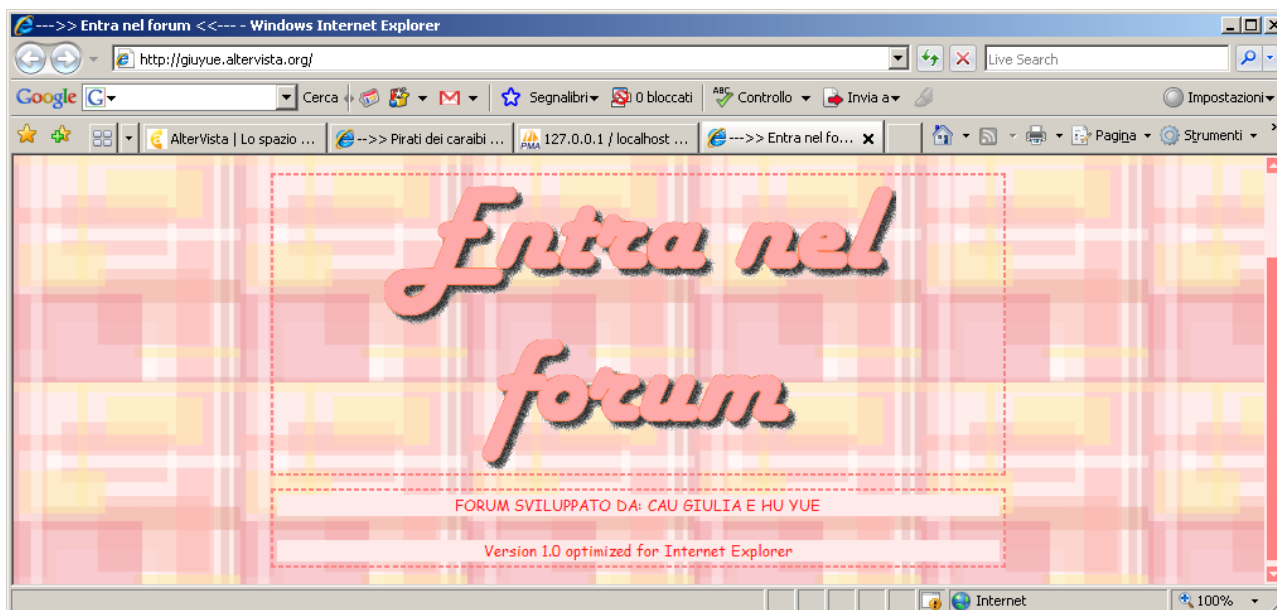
--->> Entra nel forum <<--- - Windows Internet Explorer

http://giuyue.altervista.org/

Live Search

Google

Cerca

Segnalibri

0 bloccati

Controllo

Invia a

Impostazioni

AlterVista | Lo spazio ...

-->> Pirati dei caraibi ...

127.0.0.1 / localhost ...

--->> Entra nel fo...

Pagina

Strumenti

Entra nel forum

FORUM SVILUPPATO DA: CAU GIULIA E HU YUE

Version 1.0 optimized for Internet Explorer

Internet

100%